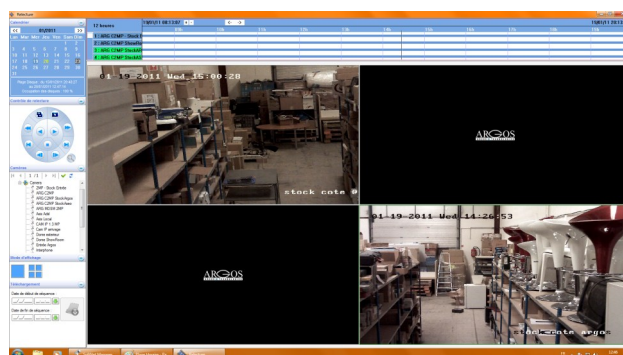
Relecture

Calendrier
01/2011
Lun Mar Mer Jeu Ven Sam Dim

Contrôles de relecture

Caméras

Caméra
ARG CZMP - Stock Entrée
ARG CZMP
ARG CZMP Stock Argos
ARG CZMP Stock Haut
ARG M6326 2MP
Axis Addi
Axis Local
Cam IP 1.3 MP
Cam IP armage
Dome exterieur
Dome ShowRoom
Entrée Argos
Téléphone

Mode d'affichage

Téléchargement
Date de début de séquence
Date de fin de séquence

17 heures
19/01/11 00:13:07
19/01/11 23:13
1. ARG CZMP - Stock E
2. ARG CZMP ShowRo
3. ARG CZMP StockAR
4. ARG CZMP StockAR

01-19-2011 Wed 15:00:28
stock cote
ARGOS
ARGOS
01-19-2011 Wed 14:26:53
rd cote argos